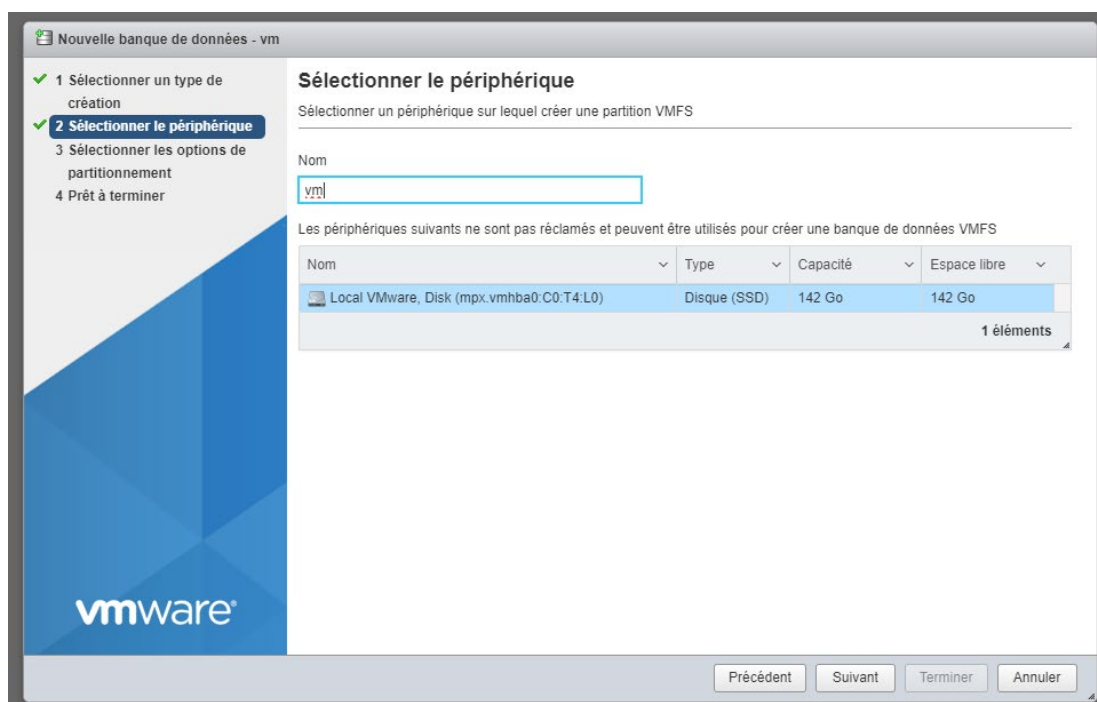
Nouvelle banque de données - vm

1 Sélectionner un type de création
2 Sélectionner le périphérique
3 Sélectionner les options de partitionnement
4 Prêt à terminer

vmware

Sélectionner le périphérique
Sélectionner un périphérique sur lequel créer une partition VMFS

Nom
vm

Les périphériques suivants ne sont pas réclamés et peuvent être utilisés pour créer une banque de données VMFS

| Nom | Type | Capacité | Espace libre |
|---|---|---|---|
| Local VMware, Disk (mpx.vmhba0:C0:T4:L0) | Disque (SSD) | 142 Go | 142 Go |

1 éléments

Précédent Suivant Terminer Annuler